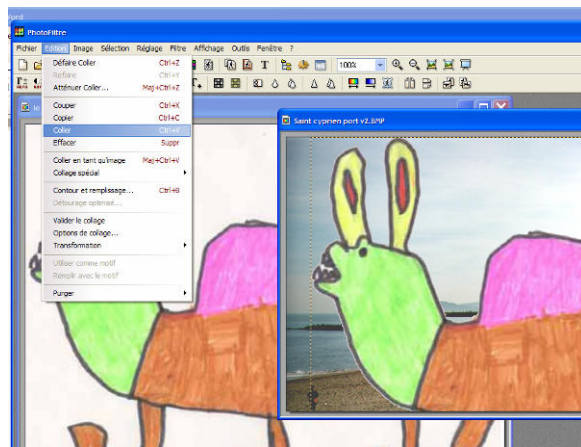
PhotoFiltre

Fichier Edition Image Sélection Réglage Filtre Affichage Outils Fenêtre ?

Défaire Coller Ctrl+Z
Refaire Ctrl+Y
Atténuer Coller... Maj+Ctrl+Z
Couper Ctrl+X
Copier Ctrl+C
Coller Ctrl+V
Effacer Suppr
Coller en tant qu'image Maj+Ctrl+V
Collage spécial
Contour et remplissage... Ctrl+B
Détourage optimisé...
Valider le collage
Options de collage...
Transformation
Utiliser comme motif
Remplir avec le motif
Purger

100%

Saint cyprien port v2.BMP